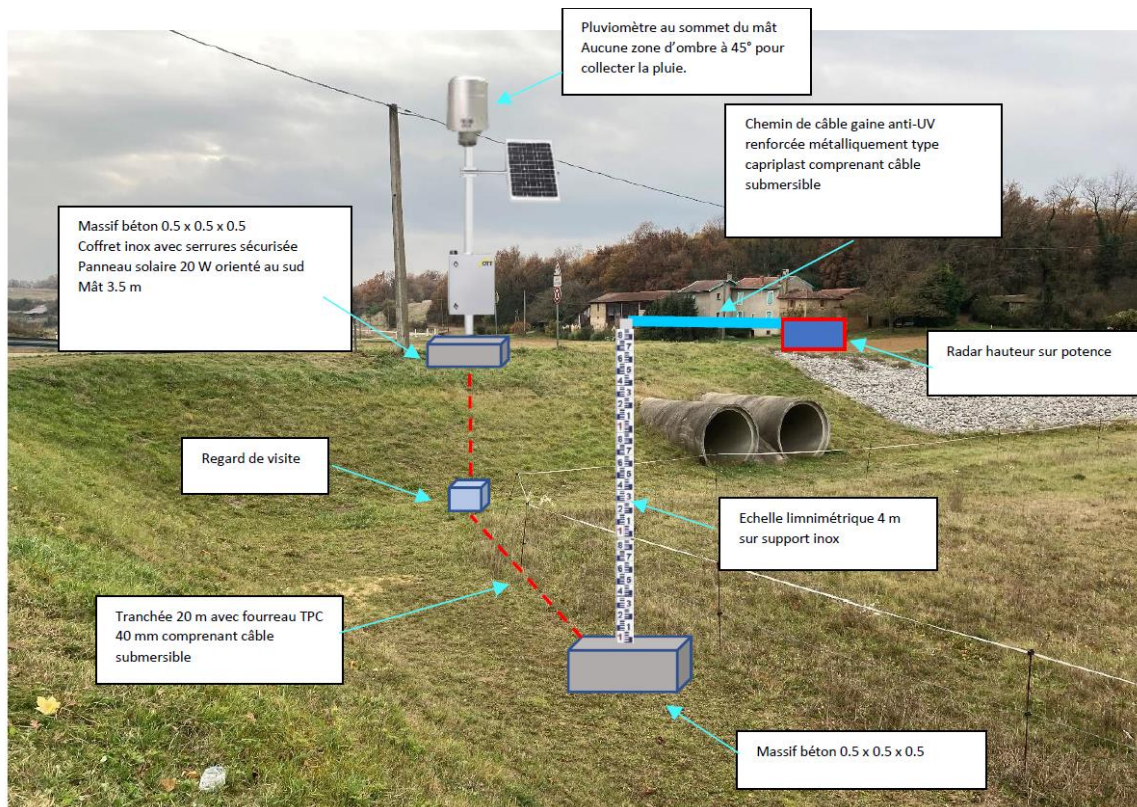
Pluviomètre au sommet du mât
Aucune zone d'ombre à 45° pour collecter la pluie.

Chemin de câble gaine anti-UV renforcée métalliquement type capriplast comprenant câble submersible

Massif béton 0.5 x 0.5 x 0.5
Coffret inox avec serrures sécurisée
Panneau solaire 20 W orienté au sud
Mât 3.5 m

Radar hauteur sur potence

Regard de visite

Echelle limnimétrique 4 m sur support inox

Tranchée 20 m avec fourreau TPC 40 mm comprenant câble submersible

Massif béton 0.5 x 0.5 x 0.5